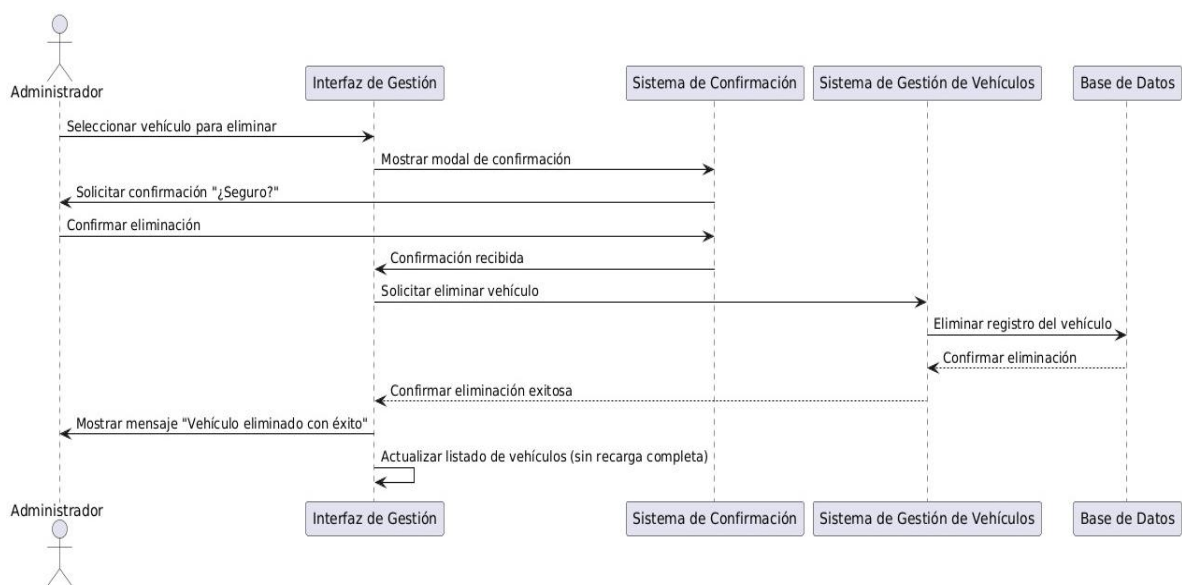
Administrador

Interfaz de Gestión

Sistema de Confirmación

Sistema de Gestión de Vehículos

Base de Datos

Seleccionar vehículo para eliminar

Mostrar modal de confirmación

Solicitar confirmación "¿Seguro?"

Confirmar eliminación

Confirmación recibida

Solicitar eliminar vehículo

Eliminar registro del vehículo

Confirmar eliminación

Confirmar eliminación exitosa

Mostrar mensaje "Vehículo eliminado con éxito"

Actualizar listado de vehículos (sin recarga completa)

Administrador

Interfaz de Gestión

Sistema de Confirmación

Sistema de Gestión de Vehículos

Base de Datos